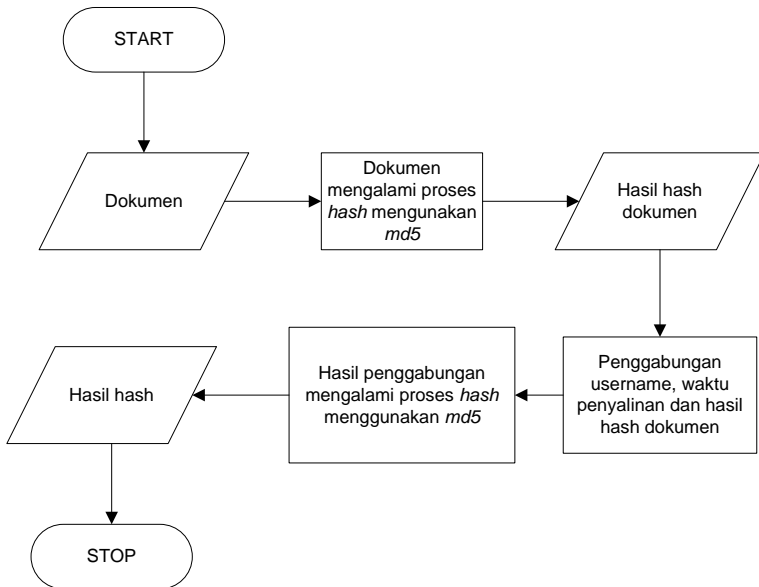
START

Dokumen

Dokumen mengalami proses *hash* mengunakan *md5*

Hasil hash dokumen

Penggabungan username, waktu penyalinan dan hasil hash dokumen

Hasil penggabungan mengalami proses *hash* menggunakan *md5*

Hasil hash

STOP